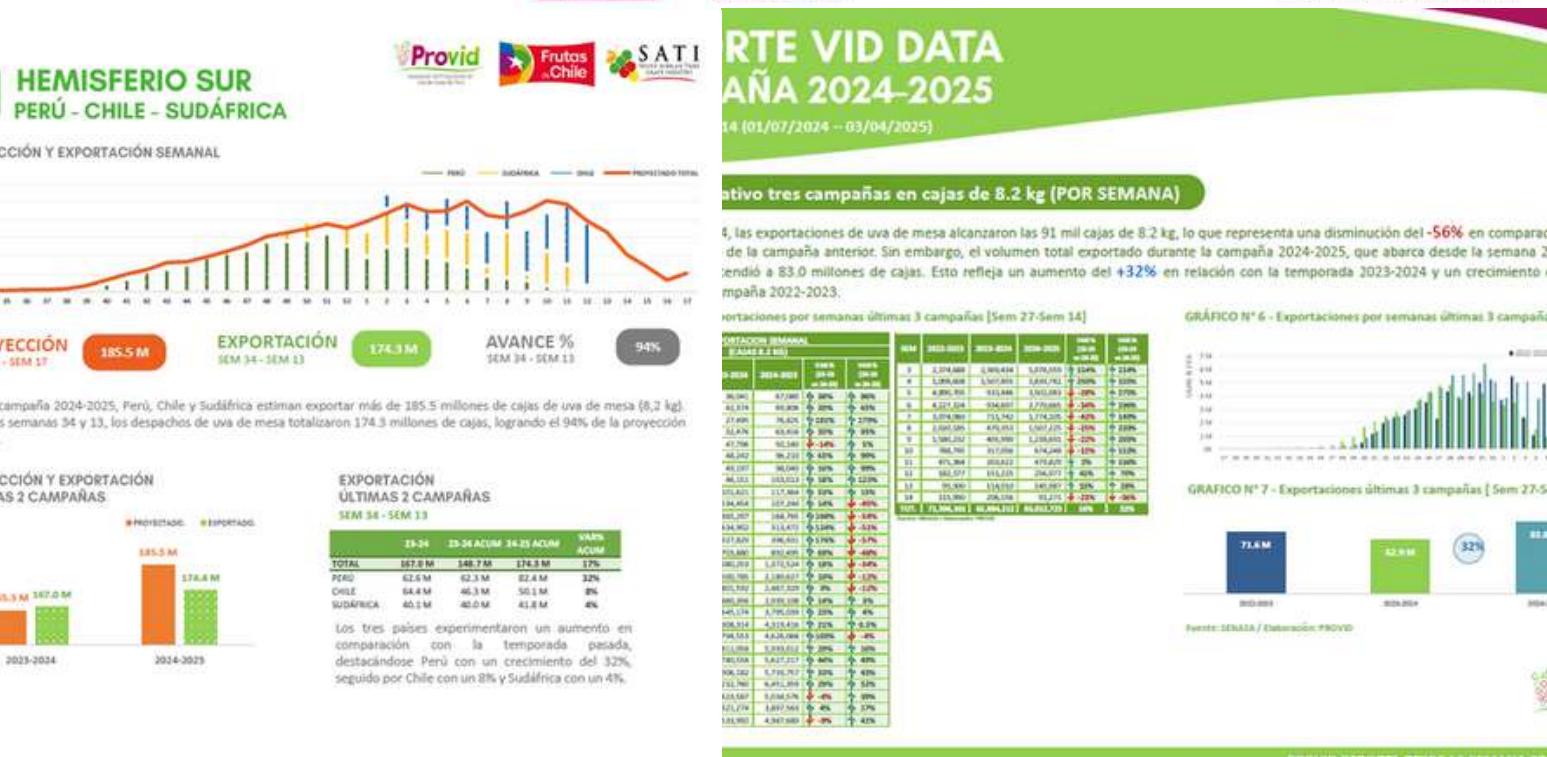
HEMISFERIO SUR
PERÚ - CHILE - SUDÁFRICA

Provid
Frutas de Chile
SATI

CCIÓN Y EXPORTACIÓN SEMANAL

PERÚ — SUDÁFRICA — CHILE — PROYECTADO TOTAL

YECCIÓN
- SEM 17
185.5 M

EXPORTACIÓN
SEM 34 - SEM 13
174.3 M

AVANCE %
SEM 34 - SEM 13
94%

campaña 2024-2025, Perú, Chile y Sudáfrica estiman exportar más de 185.5 millones de cajas de uva de mesa (8,2 kg). s semanas 34 y 13, los despachos de uva de mesa totalizaron 174.3 millones de cajas, logrando el 94% de la proyección

CCIÓN Y EXPORTACIÓN
AS 2 CAMPAÑAS

PROYECTADO EXPORTADO

185.5 M
174.4 M
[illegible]5.3 M 167.0 M
2023-2024
2024-2025

EXPORTACIÓN
ÚLTIMAS 2 CAMPAÑAS
SEM 34 - SEM 13

| | 23-24 | 23-24 ACUM | 24-25 ACUM | VAR% ACUM |
|---|---|---|---|---|
| TOTAL | 167.0 M | 148.7 M | 174.3 M | 17% |
| PERÚ | 62.6 M | 62.3 M | 82.4 M | 32% |
| CHILE | 64.4 M | 46.3 M | 50.1 M | 8% |
| SUDÁFRICA | 40.1 M | 40.0 M | 41.8 M | 4% |

Los tres países experimentaron un aumento en comparación con la temporada pasada, destacándose Perú con un crecimiento del 32%, seguido por Chile con un 8% y Sudáfrica con un 4%.

RTE VID DATA
AÑA 2024-2025
14 (01/07/2024 -- 03/04/2025)

tivo tres campañas en cajas de 8.2 kg (POR SEMANA)

4, las exportaciones de uva de mesa alcanzaron las 91 mil cajas de 8.2 kg, lo que representa una disminución del -56% en comparac de la campaña anterior. Sin embargo, el volumen total exportado durante la campaña 2024-2025, que abarca desde la semana 2 cendió a 83.0 millones de cajas. Esto refleja un aumento del +32% en relación con la temporada 2023-2024 y un crecimiento mpaña 2022-2023.

ortaciones por semanas últimas 3 campañas [Sem 27-Sem 14]

GRÁFICO N° 6 - Exportaciones por semanas últimas 3 campaña

GRÁFICO N° 7 - Exportaciones últimas 3 campañas [ Sem 27-S

71.6 M
62.9 M
32%
83.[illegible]

Fuente: SENASA / Elaboración: PROVID